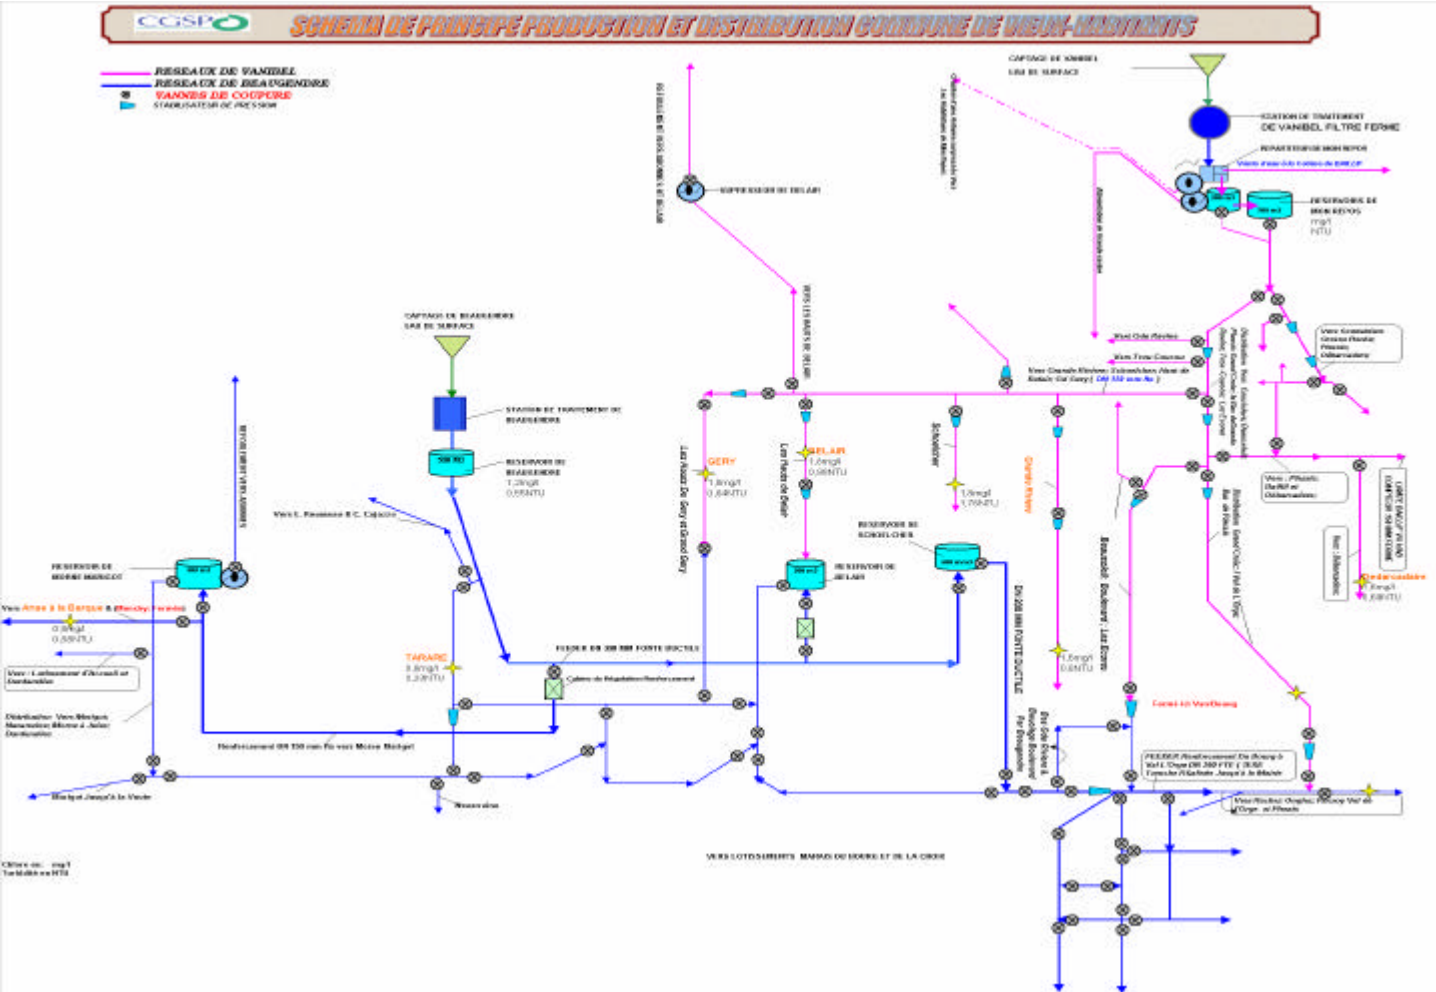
CGSP

SCHEMA DE PRINCIPE PRODUCTION ET DISTRIBUTION COMMUNE DE VIEUX-HABITANTS

RESEAUX DE VANIBEL
RESEAUX DE BEAUGENDRE
VANNES DE COUPURE
STABILISATEUR DE PRESSION

CAPTAGE DE VANIBEL
EAU DE SURFACE

STATION DE TRAITEMENT
DE VANIBEL FILTRE FERME

REPARTITEUR DE MON REPOS

RESERVOIRS DE MON REPOS
mg/l
NTU

SURPRESSEUR DE BELAIR

CAPTAGE DE BEAUGENDRE
EAU DE SURFACE

STATION DE TRAITEMENT DE BEAUGENDRE

RESERVOIR DE BEAUGENDRE
1,3mg/l
0,55NTU

Vers L. Reunion et C. Cajacia

GERY
1,8mg/l
0,84NTU

BELAIR
1,6mg/l
0,98NTU

1,6mg/l
1,76NTU

RESERVOIR DE SCHOELCHER

RESERVOIR DE BELAIR

RESERVOIR DE MORNE MARIGOT

Vers Anse à la Barque & Rocroy

0,9mg/l
0,58NTU

TARARE
0,8mg/l
0,28NTU

FEEDER DN 300 MM FONTE DUCTILE

Renforcement DN 150 mm Fo vers Morne Marigot

Morne Marigot

Vers Rocroy

VERS LOTISSEMENTS MARAIS DU BOURG ET DE LA GRIDE

Chlore en mg/l
Turbidité en NTU

1,5mg/l
0,6NTU

Vers Grande Rivière

Vers Cote Rivière

Vers Trou Caverne

Vers Plessis

Vers Grosse Roche

Vendangeuse
0,8mg/l
0,69NTU

Ferme en Vert Bourg

FEEDER Renforcement Du Bourg à Val L'Orge DN 300 FTE